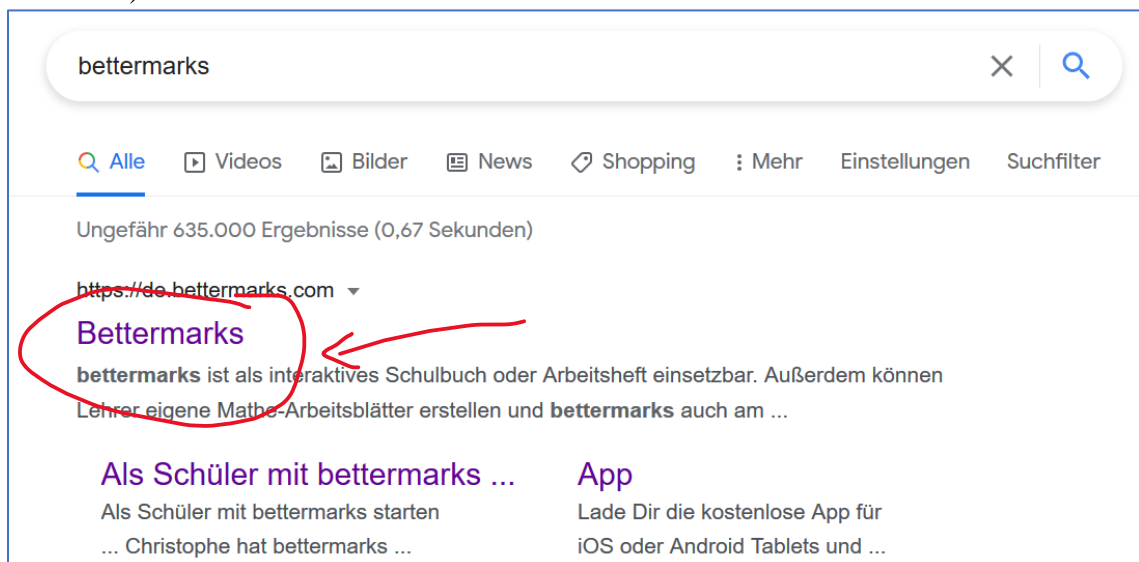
bettermarks

Alle Videos Bilder News Shopping Mehr Einstellungen Suchfilter

Ungefähr 635.000 Ergebnisse (0,67 Sekunden)

https://de.bettermarks.com

Bettermarks

bettermarks ist als interaktives Schulbuch oder Arbeitsheft einsetzbar. Außerdem können Lehrer eigene Mathe-Arbeitsblätter erstellen und bettermarks auch am ...

Als Schüler mit bettermarks ...

Als Schüler mit bettermarks starten ... Christophe hat bettermarks ...

App

Lade Dir die kostenlose App für iOS oder Android Tablets und ...